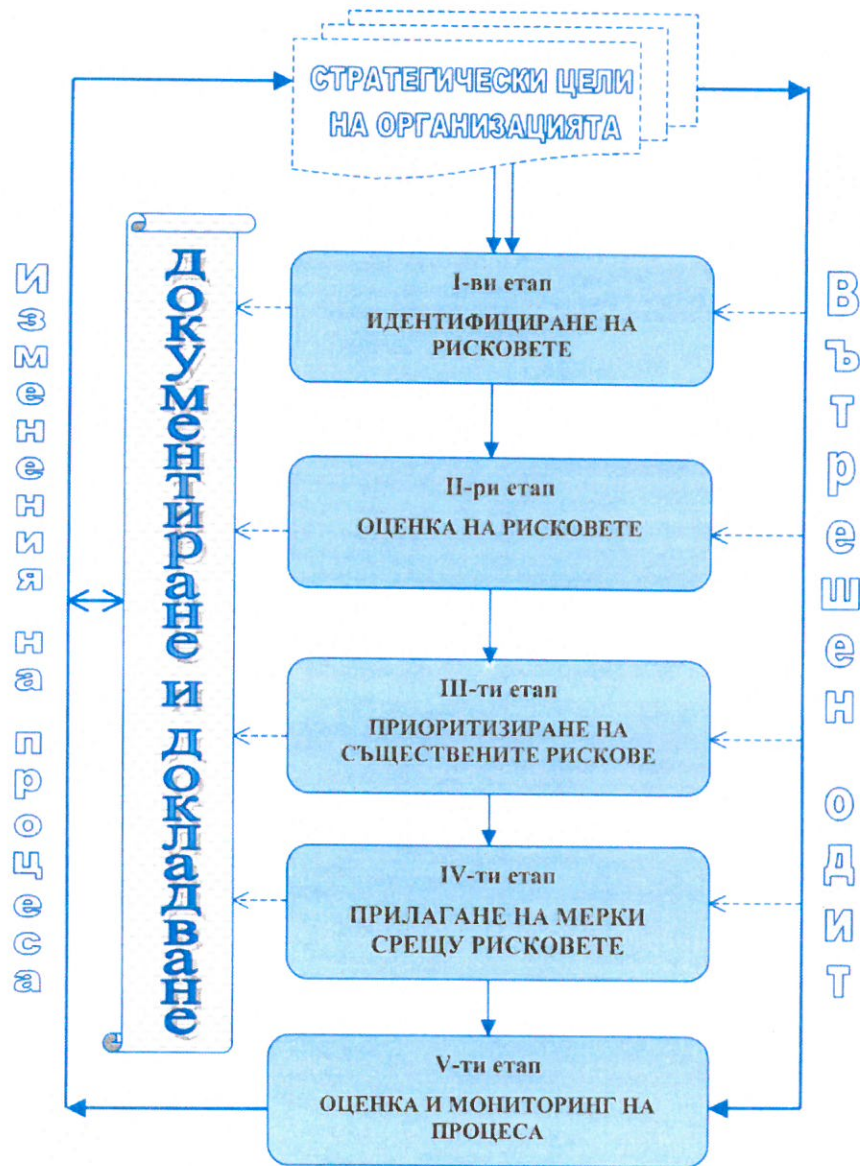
СТРАТЕГИЧЕСКИ ЦЕЛИ НА ОРГАНИЗАЦИЯТА

Изменения на процеса

Документиране и докладване

I-ви етап
ИДЕНТИФИЦИРАНЕ НА РИСКОВЕТЕ

II-ри етап
ОЦЕНКА НА РИСКОВЕТЕ

III-ти етап
ПРИОРИТИЗИРАНЕ НА СЪЩЕСТВЕНИТЕ РИСКОВЕ

IV-ти етап
ПРИЛАГАНЕ НА МЕРКИ СРЕЩУ РИСКОВЕТЕ

V-ти етап
ОЦЕНКА И МОНИТОРИНГ НА ПРОЦЕСА

Вътрешен одит